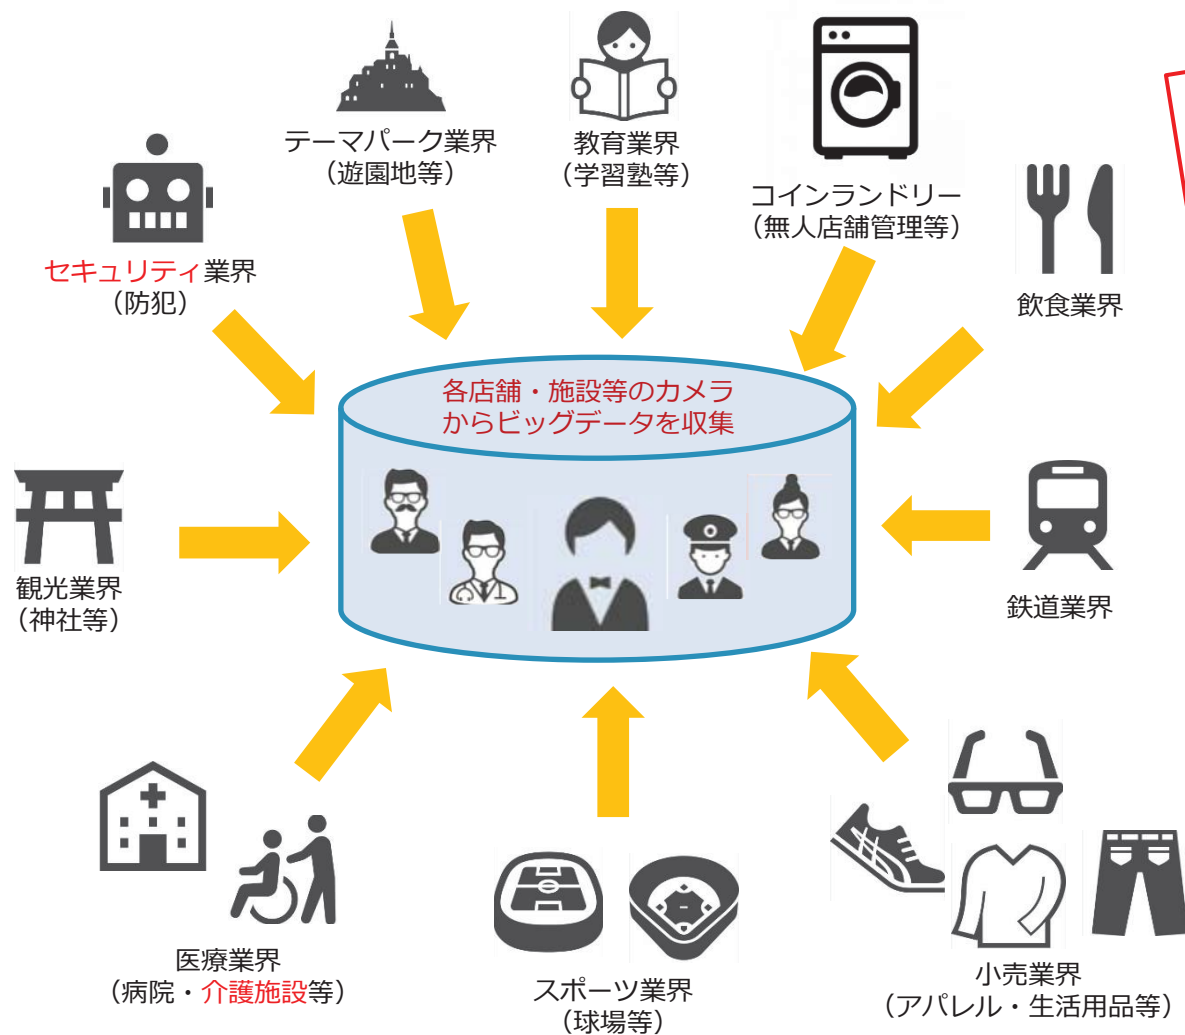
テーマパーク業界
（遊園地等）

教育業界
（学習塾等）

コインランドリー
（無人店舗管理等）

セキュリティ業界
（防犯）

飲食業界

各店舗・施設等のカメラ
からビッグデータを収集

観光業界
（神社等）

鉄道業界

医療業界
（病院・介護施設等）

スポーツ業界
（球場等）

小売業界
（アパレル・生活用品等）